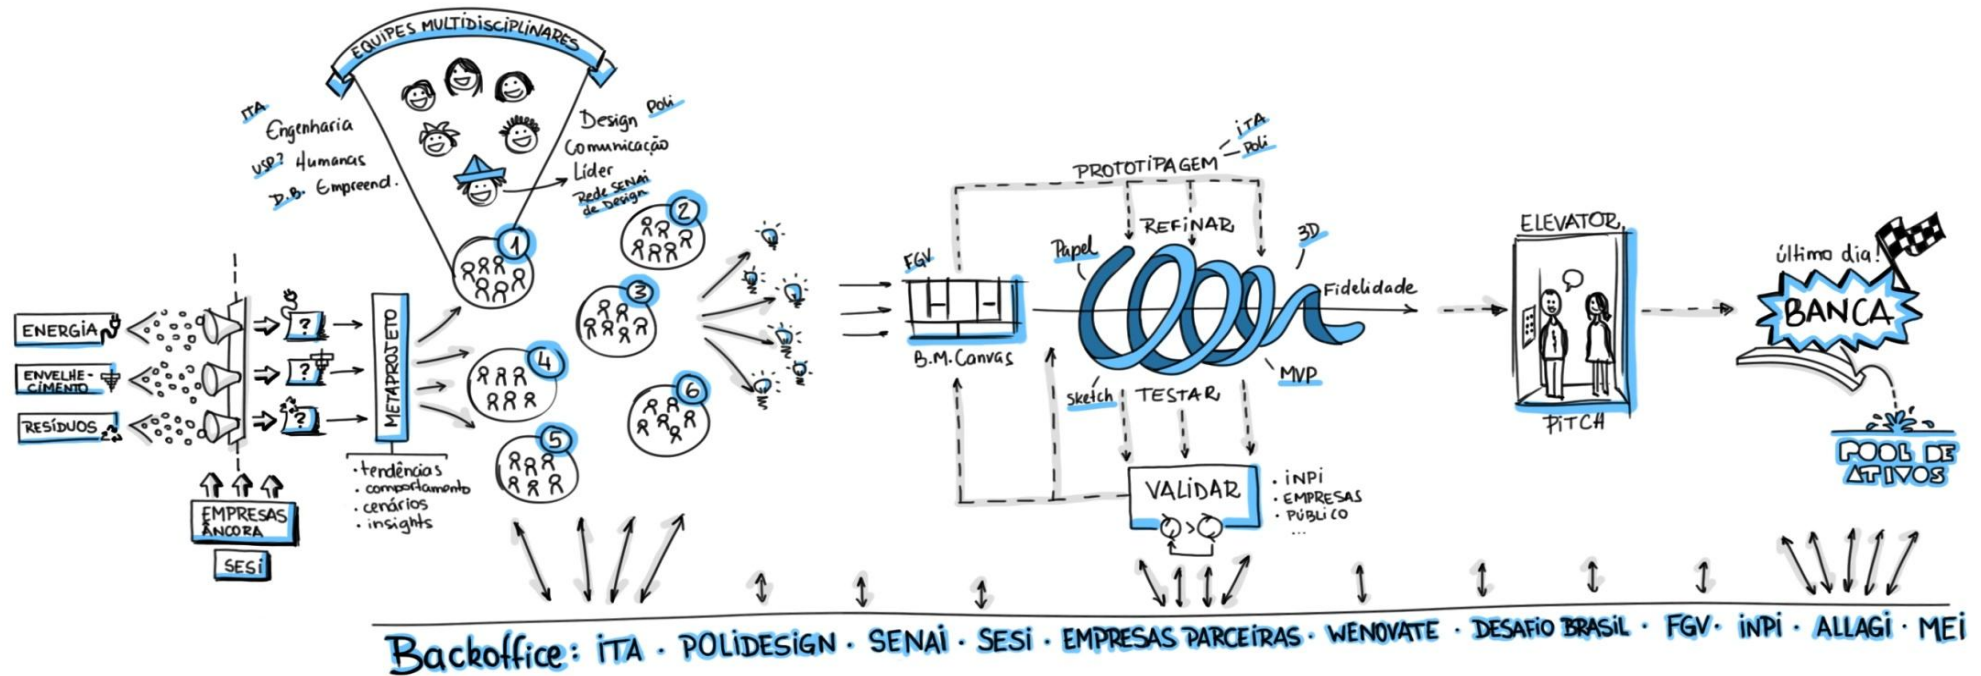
EQUIPES MULTIDISCIPLINARES

ITA Engenharia
USP? Humanas
D.B. Empreend.

Design Poli
Comunicação
Líder
Rede SENAI de Design

1
2
3
4
5
6

ENERGIA
ENVELHE-CIMENTO
RESÍDUOS

?
?
?

METAPROJETO

· tendências
· comportamento
· cenários
· insights

EMPRESAS ÂNCORA
SESI

PROTOTIPAGEM
ITA
Poli

FGV
B.M.Canvas

REFINAR
Papel
3D
Fidelidade
sketch
TESTAR
MVP

VALIDAR
· INPI
· EMPRESAS
· PÚBLICO
...

ELEVATOR
PITCH

último dia!
BANCA

POOL DE ATIVOS

Backoffice: ITA · POLIDESIGN · SENAI · SESI · EMPRESAS PARCEIRAS · WENOVATE · DESAFIO BRASIL · FGV · INPI · ALLAGI · MEI